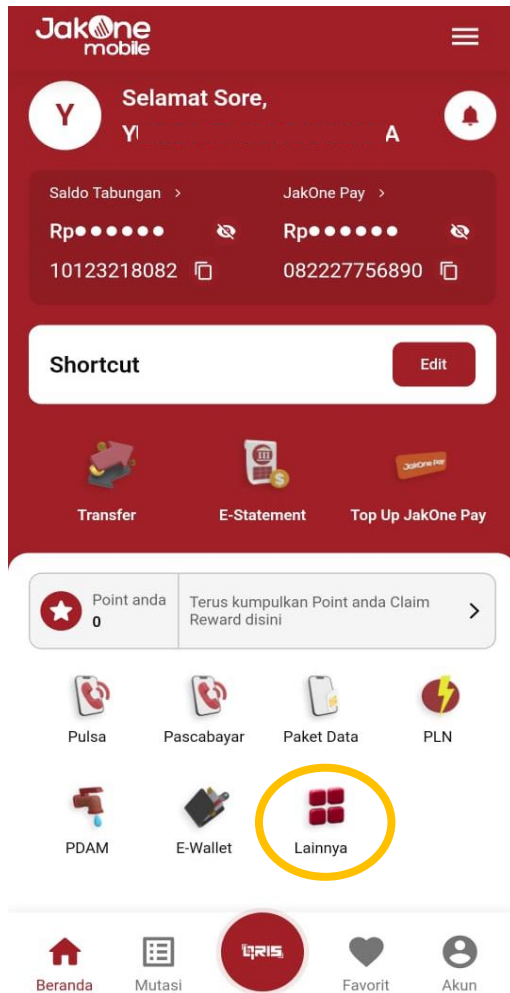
JakOne mobile

Y

Selamat Sore,

Y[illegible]A

Saldo Tabungan >

Rp●●●●●●

10123218082

JakOne Pay >

Rp●●●●●●

082227756890

Shortcut

Edit

Transfer

E-Statement

JakOne Pay

Top Up JakOne Pay

Point anda
0

Terus kumpulkan Point anda Claim Reward disini

Pulsa

Pascabayar

Paket Data

PLN

PDAM

E-Wallet

Lainnya

Beranda

Mutasi

QRIS

Favorit

Akun